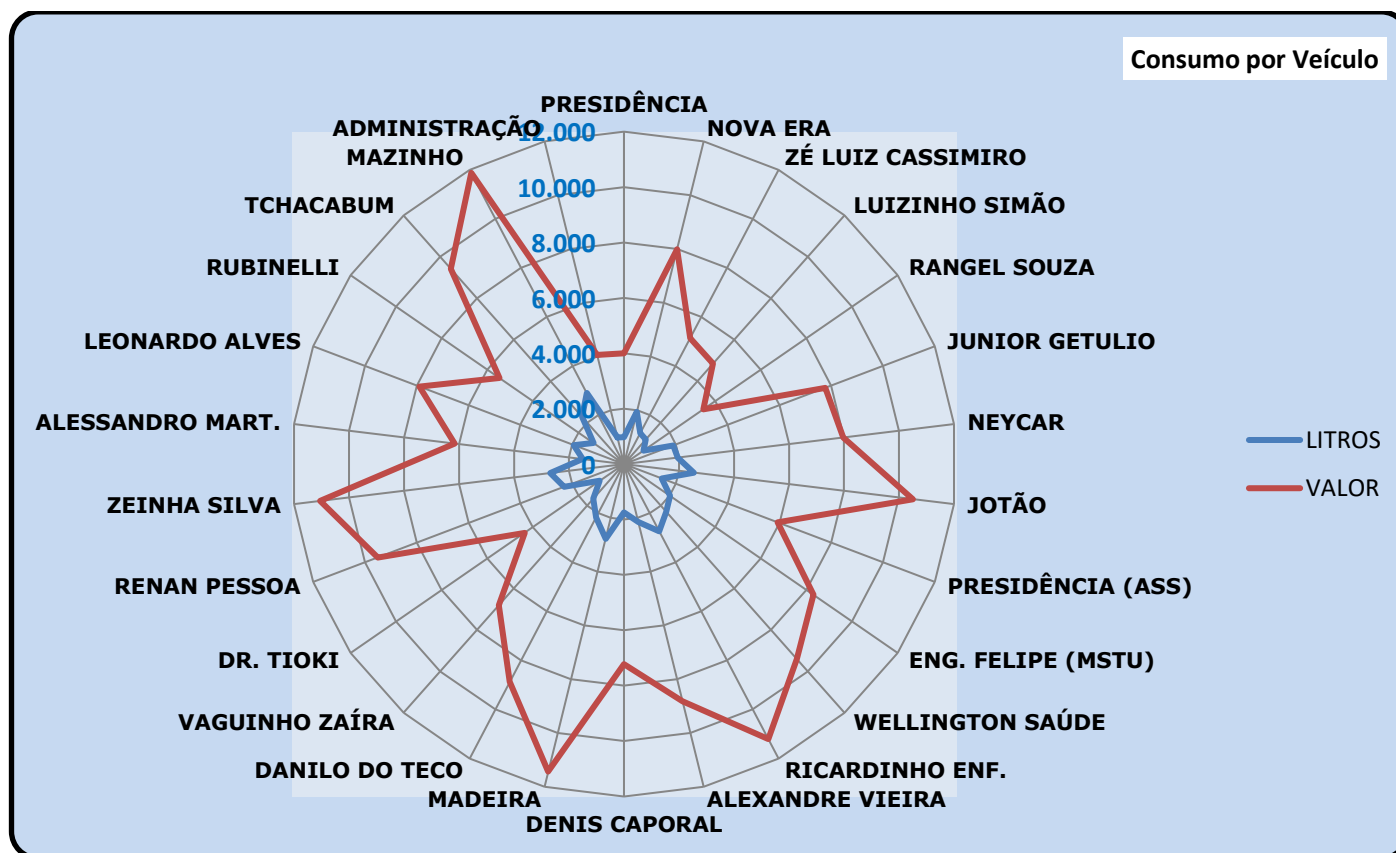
Consumo por Veículo

PRESIDÊNCIA
NOVA ERA
ZÉ LUIZ CASSIMIRO
LUIZINHO SIMÃO
RANGEL SOUZA
JUNIOR GETULIO
NEYCAR
JOTÃO
PRESIDÊNCIA (ASS)
ENG. FELIPE (MSTU)
WELLINGTON SAÚDE
RICARDINHO ENF.
ALEXANDRE VIEIRA
DENIS CAPORAL
MADEIRA
DANILO DO TECO
VAGUINHO ZAÍRA
DR. TIOKI
RENAN PESSOA
ZEINHA SILVA
ALESSANDRO MART.
LEONARDO ALVES
RUBINELLI
TCHACABUM
MAZINHO
ADMINISTRAÇÃO

12.000
10.000
8.000
6.000
4.000
2.000
0

LITROS
VALOR